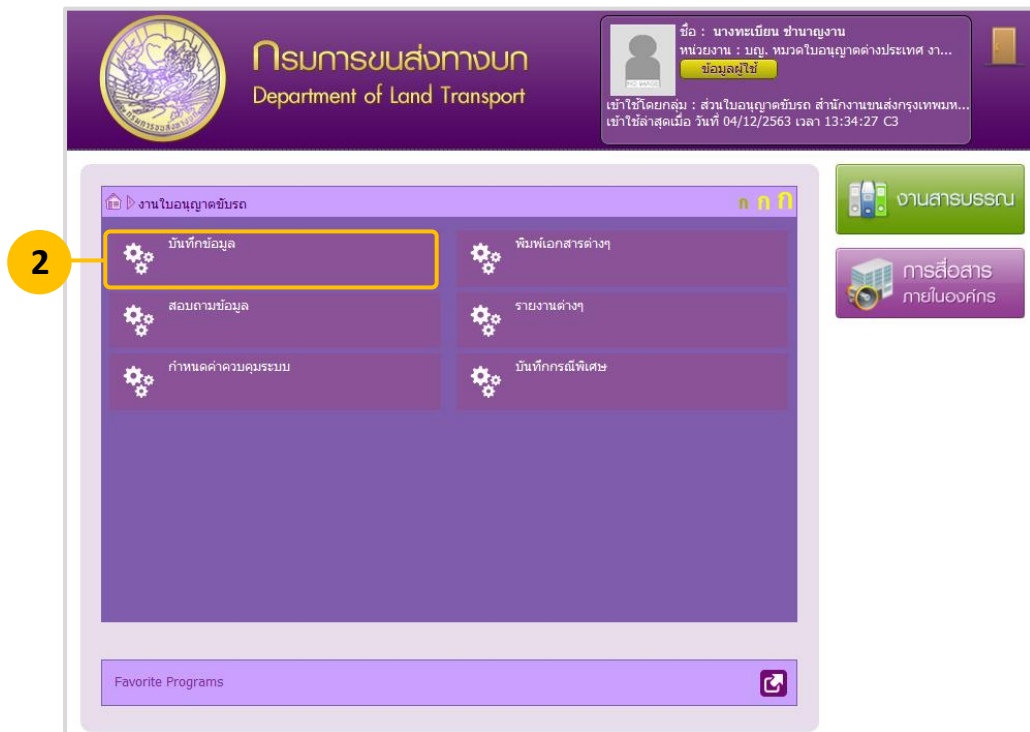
กรมการขนส่งทางบก
Department of Land Transport

ชื่อ : นางทะเบียน ชำนาญงาน
หน่วยงาน : บญ. หมวดใบอนุญาตต่างประเทศ งา...
ข้อมูลผู้ใช้
เข้าใช้โดยกลุ่ม : ส่วนใบอนุญาตขับรถ สำนักงานขนส่งกรุงเทพมห...
เข้าใช้ล่าสุดเมื่อ วันที่ 04/12/2563 เวลา 13:34:27 C3

งานใบอนุญาตขับรถ
ก ก ก

2

บันทึกข้อมูล
พิมพ์เอกสารต่างๆ
สอบถามข้อมูล
รายงานต่างๆ
กำหนดค่าควบคุมระบบ
บันทึกกรณีพิเศษ

Favorite Programs

งานสารบรรณ
การสื่อสาร ภายในองค์กร